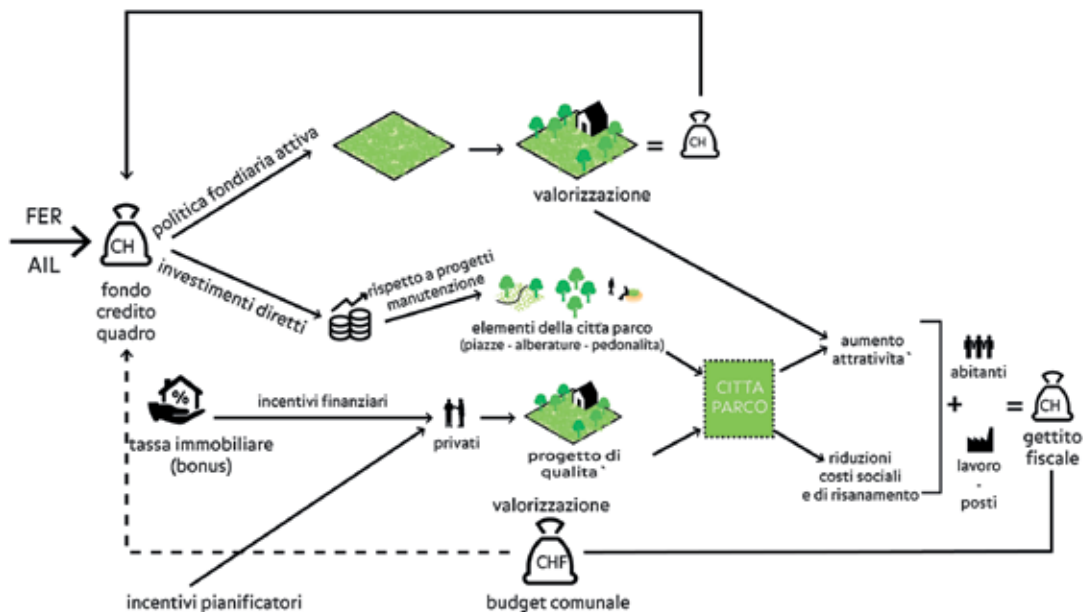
CH
politica fondiaria attiva
=
valorizzazione
FER
AIL
CH
fondo credito quadro
investimenti diretti
rispetto a progetti manutenzione
elementi della citta parco (piazze - alberature - pedonalita)
aumento attrattivita`
%
tassa immobiliare (bonus)
incentivi finanziari
privati
progetto di qualita`
CITTA PARCO
abitanti
+
lavoro - posti
=
CH
gettito fiscale
riduzioni costi sociali e di risanamento
valorizzazione
CHF
incentivi pianificatori
budget comunale